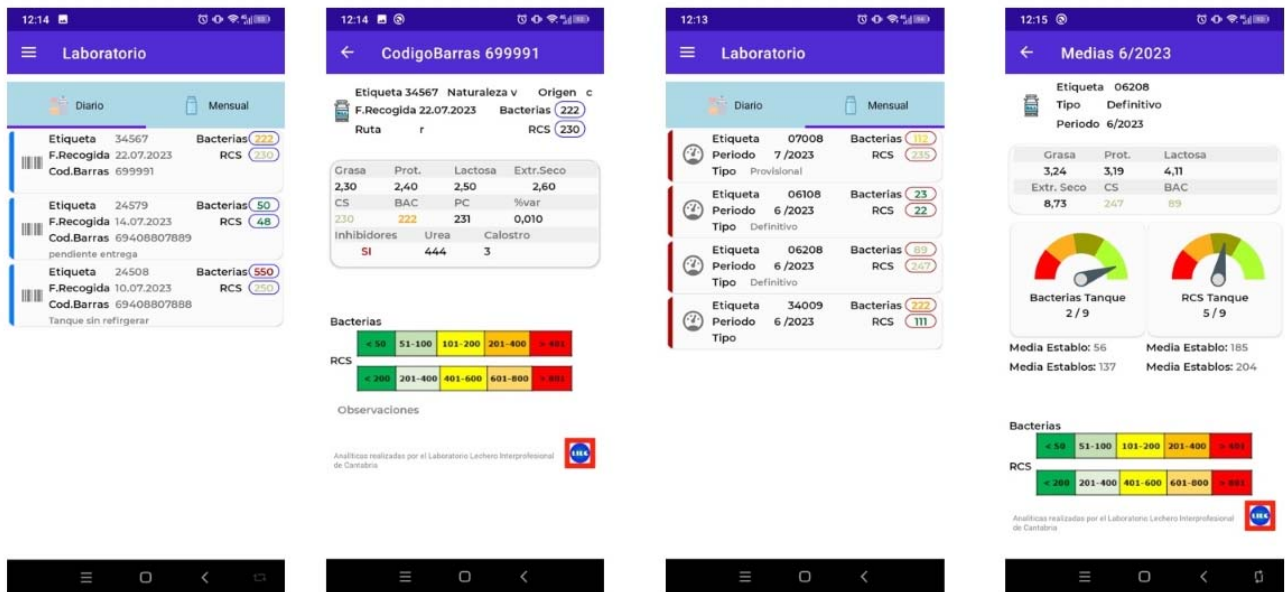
12:14

Laboratorio

Diario Mensual

Etiqueta 34567 Bacterias 222
F.Recogida 22.07.2023 RCS 230
Cod.Barras 699991

Etiqueta 24579 Bacterias 50
F.Recogida 14.07.2023 RCS 48
Cod.Barras 69408807889
pendiente entrega

Etiqueta 24508 Bacterias 550
F.Recogida 10.07.2023 RCS 250
Cod.Barras 69408807888
Tanque sin refrigerar

12:14

CodigoBarras 699991

Etiqueta 34567 Naturaleza v Origen c
F.Recogida 22.07.2023 Bacterias 222
Ruta r RCS 230

| Grasa | Prot. | Lactosa | Extr.Seco |
|---|---|---|---|
| 2,30 | 2,40 | 2,50 | 2,60 |
| CS | BAC | PC | %var |
| 230 | 222 | 231 | 0,010 |
| Inhibidores | Urea | Calostro | |
| SI | 444 | 3 | |

Bacterias
| < 50 | 51-100 | 101-200 | 201-400 | > 401 |
|---|---|---|---|---|

RCS
| < 200 | 201-400 | 401-600 | 601-800 | > 801 |
|---|---|---|---|---|

Observaciones

Analíticas realizadas por el Laboratorio Lechero Interprofesional de Cantabria

LILC

12:13

Laboratorio

Diario Mensual

Etiqueta 07008 Bacterias 112
Periodo 7 /2023 RCS 235
Tipo Provisional

Etiqueta 06108 Bacterias 23
Periodo 6 /2023 RCS 22
Tipo Definitivo

Etiqueta 06208 Bacterias 89
Periodo 6 /2023 RCS 247
Tipo Definitivo

Etiqueta 34009 Bacterias 222
Periodo 6 /2023 RCS 111
Tipo

12:15

Medias 6/2023

Etiqueta 06208
Tipo Definitivo
Periodo 6/2023

| Grasa | Prot. | Lactosa |
|---|---|---|
| 3,24 | 3,19 | 4,11 |
| Extr. Seco | CS | BAC |
| 8,73 | 247 | 89 |

Bacterias Tanque
2 / 9

RCS Tanque
5 / 9

Media Establo: 56
Media Establos: 137

Media Establo: 185
Media Establos: 204

Bacterias
| < 50 | 51-100 | 101-200 | 201-400 | > 401 |
|---|---|---|---|---|

RCS
| < 200 | 201-400 | 401-600 | 601-800 | > 801 |
|---|---|---|---|---|

Analíticas realizadas por el Laboratorio Lechero Interprofesional de Cantabria

LILC